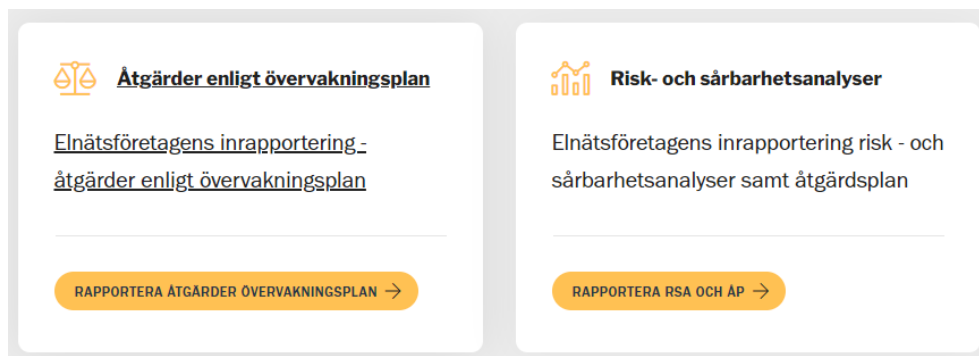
Åtgärder enligt övervakningsplan

Elnätsföretagens inrapportering - åtgärder enligt övervakningsplan

RAPPORTERA ÅTGÄRDER ÖVERVAKNINGSPLAN →

Risk- och sårbarhetsanalyser

Elnätsföretagens inrapportering risk - och sårbarhetsanalyser samt åtgärdsplan

RAPPORTERA RSA OCH ÅP →